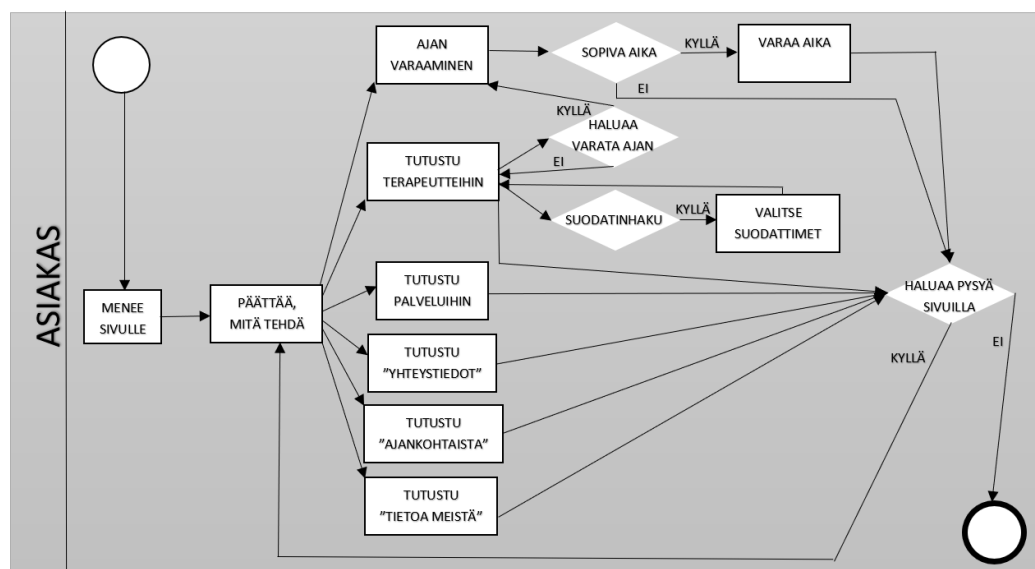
ASIAKAS

MENEE SIVULLE

PÄÄTTÄÄ, MITÄ TEHDÄ

AJAN VARAAMINEN

SOPIVA AIKA

KYLLÄ

VARAA AIKA

EI

KYLLÄ

HALUAA VARATA AJAN

EI

TUTUSTU TERAPEUTTEIHIN

SUODATINHAKU

KYLLÄ

VALITSE SUODATTIMET

TUTUSTU PALVELUIHIN

HALUAA PYSYÄ SIVUILLA

TUTUSTU ”YHTEYSTIEDOT”

KYLLÄ

EI

TUTUSTU ”AJANKOHTAISTA”

TUTUSTU ”TIETOA MEISTÄ”